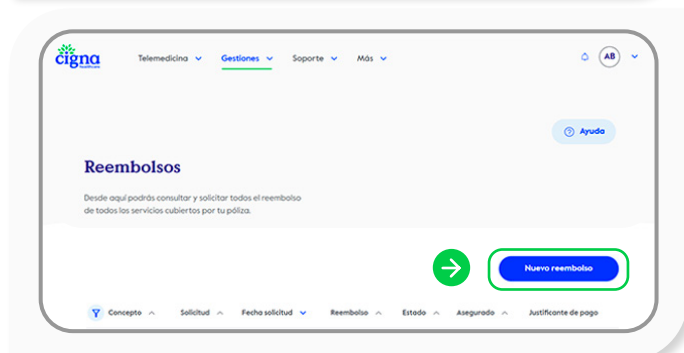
cigna Healthcare

Telemedicina Gestiones Soporte Más

AB

Ayuda

Reembolsos

Desde aquí podrás consultar y solicitar todos el reembolso de todos los servicios cubiertos por tu póliza.

Nuevo reembolso

Concepto Solicitud Fecha solicitud Reembolso Estado Asegurado Justificante de pago